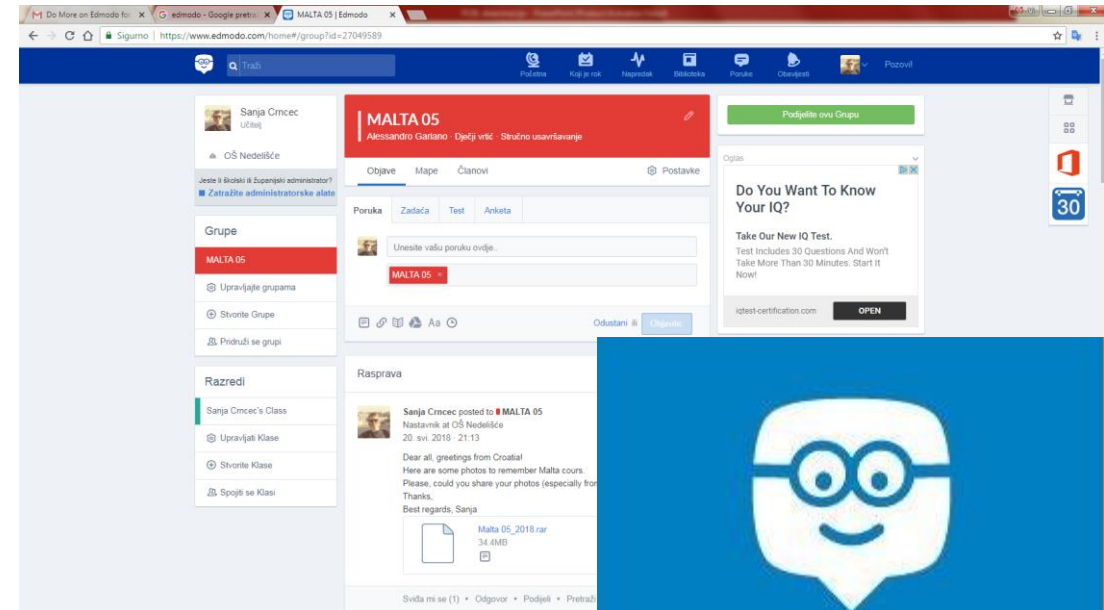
Do More on Edmodo fo ×
edmodo - Google pretra ×
MALTA 05 | Edmodo ×

Sigurno | https://www.edmodo.com/home#/group?id=27049589

Traži
Početna Koji je rok Napredak Biblioteka Poruke Obavijesti Pozovi

Sanja Crncec
Učitelj
OŠ Nedelišće
Jeste li školski ili županijski administrator?
Zatražite administratorske alate

Grupe
MALTA 05
Upravljajte grupama
Stvorite Grupe
Pridruži se grupi

Razredi
Sanja Crncec's Class
Upravljati Klase
Stvorite Klase
Spojiti se Klasi

MALTA 05
Alessandro Gariano · Dječji vrtić · Stručno usavršavanje
Objave Mape Članovi Postavke
Poruka Zadaća Test Anketa
Unesite vašu poruku ovdje..
MALTA 05 ×
Aa
Odustani Objavite

Rasprava
Sanja Crncec posted to MALTA 05
Nastavnik at OŠ Nedelišće
20. svi. 2018 · 21:13
Dear all, greetings from Croatia!
Here are some photos to remember Malta cours.
Please, could you share your photos (especially fro
Thanks,
Best regards, Sanja
Malta 05_2018.rar
34.4MB
Sviđa mi se (1) • Odgovor • Podijeli • Pretraž

Podijelite ovu Grupu
Oglas
Do You Want To Know Your IQ?
Take Our New IQ Test.
Test Includes 30 Questions And Won't Take More Than 30 Minutes. Start It Now!
iqtest-certification.com OPEN

30